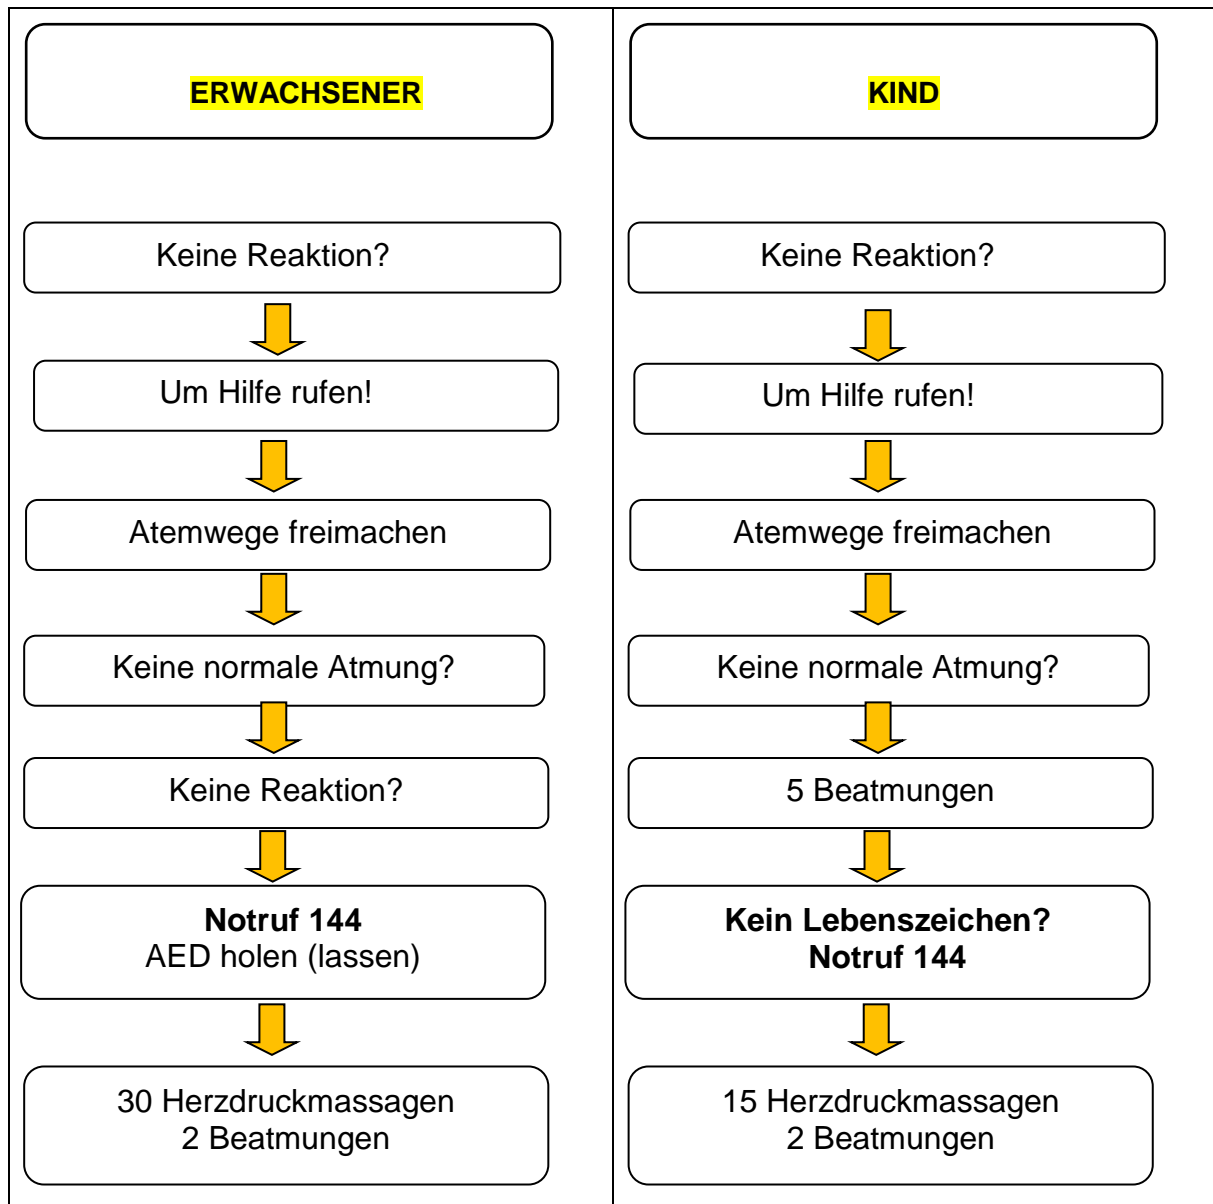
| ERWACHSENER | KIND |
|---|---|
| Keine Reaktion? | Keine Reaktion? |
| Um Hilfe rufen! | Um Hilfe rufen! |
| Atemwege freimachen | Atemwege freimachen |
| Keine normale Atmung? | Keine normale Atmung? |
| Keine Reaktion? | 5 Beatmungen |
| **Notruf 144** AED holen (lassen) | **Kein Lebenszeichen? Notruf 144** |
| 30 Herzdruckmassagen 2 Beatmungen | 15 Herzdruckmassagen 2 Beatmungen |